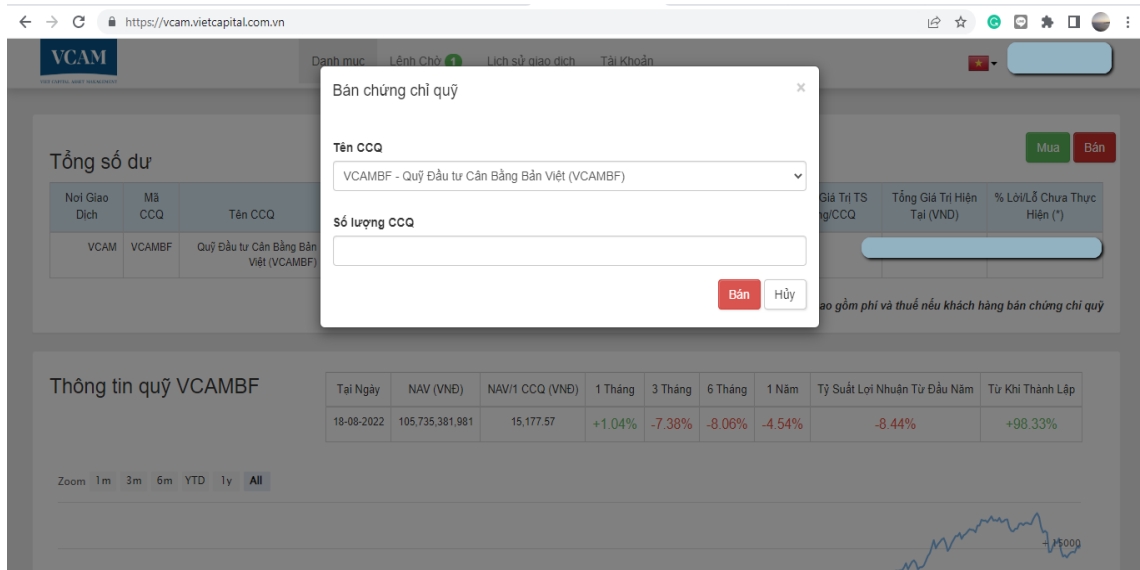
https://vcam.vietcapital.com.vn

VCAM

Danh mục Lệnh Chờ 1 Lịch sử giao dịch Tài Khoản

Bán chứng chỉ quỹ ×

Tên CCQ

VCAMBF - Quỹ Đầu tư Cân Bằng Bản Việt (VCAMBF)

Số lượng CCQ

Bán Hủy

Tổng số dư

Mua Bán

| Nơi Giao Dịch | Mã CCQ | Tên CCQ | Giá Trị TS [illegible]g/CCQ | Tổng Giá Trị Hiện Tại (VND) | % Lời/Lỗ Chưa Thực Hiện (*) |
|---|---|---|---|---|---|
| VCAM | VCAMBF | Quỹ Đầu tư Cân Bằng Bản Việt (VCAMBF) | | | |

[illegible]ao gồm phí và thuế nếu khách hàng bán chứng chỉ quỹ

Thông tin quỹ VCAMBF

| Tại Ngày | NAV (VNĐ) | NAV/1 CCQ (VNĐ) | 1 Tháng | 3 Tháng | 6 Tháng | 1 Năm | Tỷ Suất Lợi Nhuận Từ Đầu Năm | Từ Khi Thành Lập |
|---|---|---|---|---|---|---|---|---|
| 18-08-2022 | 105,735,381,981 | 15,177.57 | +1.04% | -7.38% | -8.06% | -4.54% | -8.44% | +98.33% |

Zoom 1m 3m 6m YTD 1y All

15000